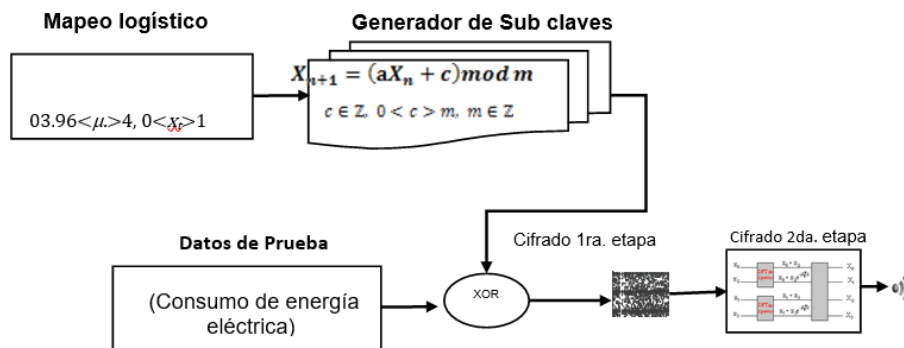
Mapeo logístico

Generador de Sub claves

$X_{n+1} = (aX_n + c) mod\ m$

$c \in \mathbb{Z},\ 0 < c > m,\ m \in \mathbb{Z}$

03.96<$\mu$.>4, 0<$X_0$>1

Datos de Prueba

Cifrado 1ra. etapa

Cifrado 2da. etapa

(Consumo de energía eléctrica)

XOR

$x_0$ $x_1$ $x_2$ $x_3$ $X_0$ $X_1$ $X_2$ $X_3$